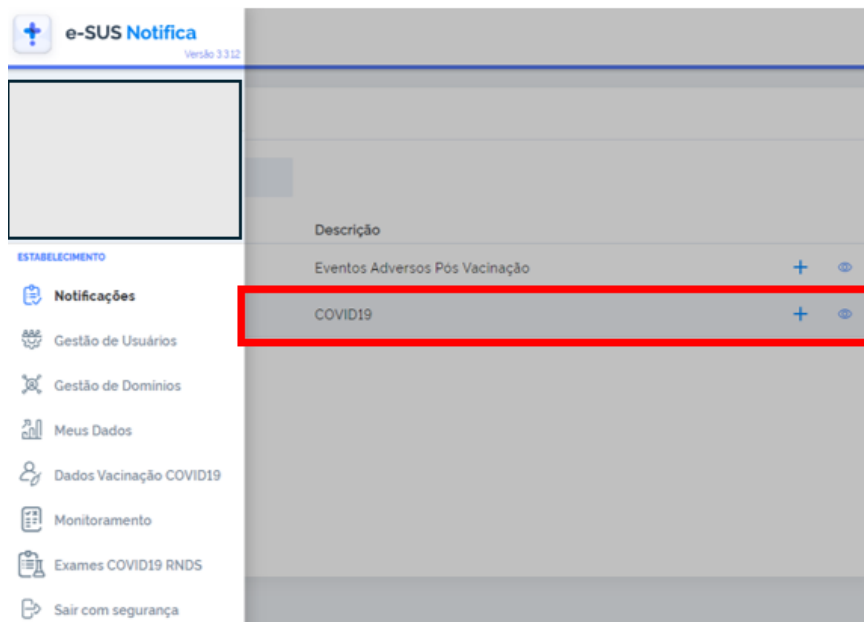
e-SUS Notifica
Versão 3.3.12

ESTABELECIMENTO

Notificações

Gestão de Usuários

Gestão de Domínios

Meus Dados

Dados Vacinação COVID19

Monitoramento

Exames COVID19 RNDS

Sair com segurança

| Descrição |
|---|
| Eventos Adversos Pós Vacinação |
| COVID19 |